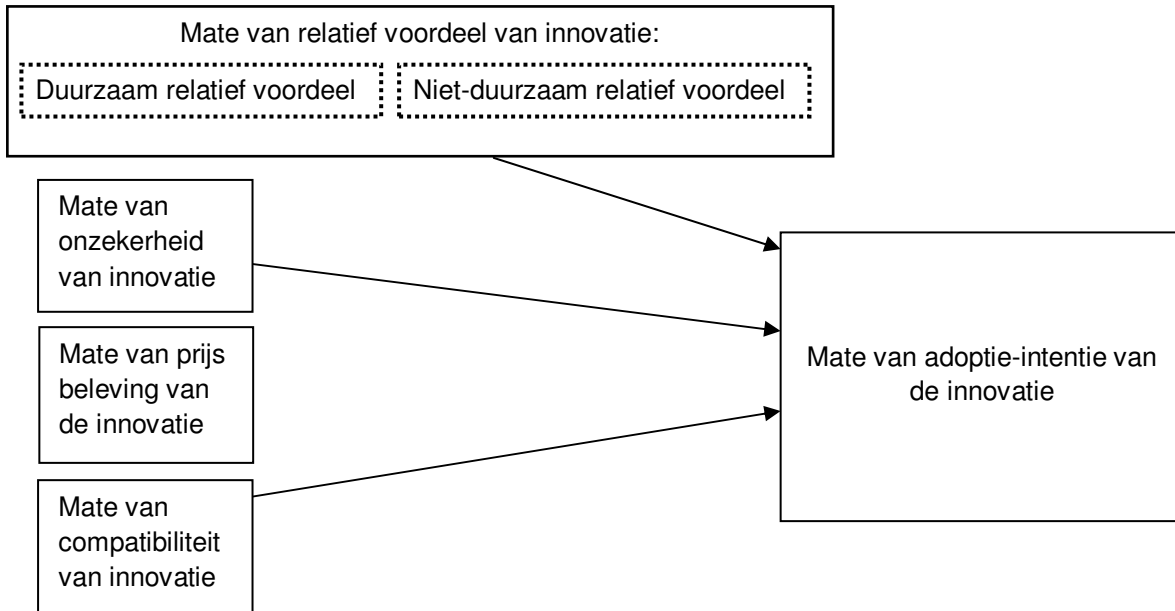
Mate van relatief voordeel van innovatie:

Duurzaam relatief voordeel

Niet-duurzaam relatief voordeel

Mate van onzekerheid van innovatie

Mate van prijs beleving van de innovatie

Mate van compatibiliteit van innovatie

Mate van adoptie-intentie van de innovatie